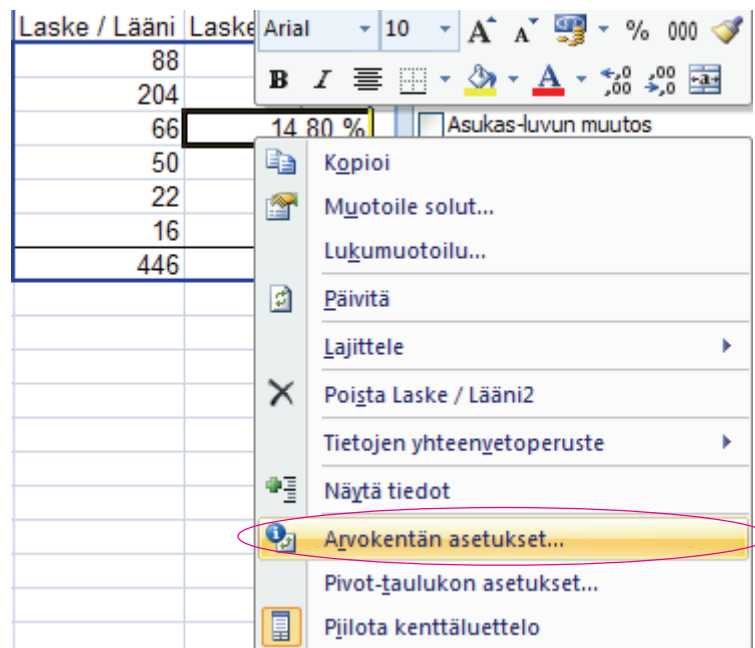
| Laske / Lääni | Laske |
|---|---|
| 88 | |
| 204 | |
| 66 | 14,80 % |
| 50 | |
| 22 | |
| 16 | |
| 446 | |

Arial 10 A A % 000

B I

Asukas-luvun muutos

Kopioi

Muotoile solut...

Lukumuotoilu...

Päivitä

Lajittele

Poista Laske / Lääni2

Tietojen yhteenvetoperuste

Näytä tiedot

Arvokentän asetukset...

Pivot-taulukon asetukset...

Piilota kenttäluettelo